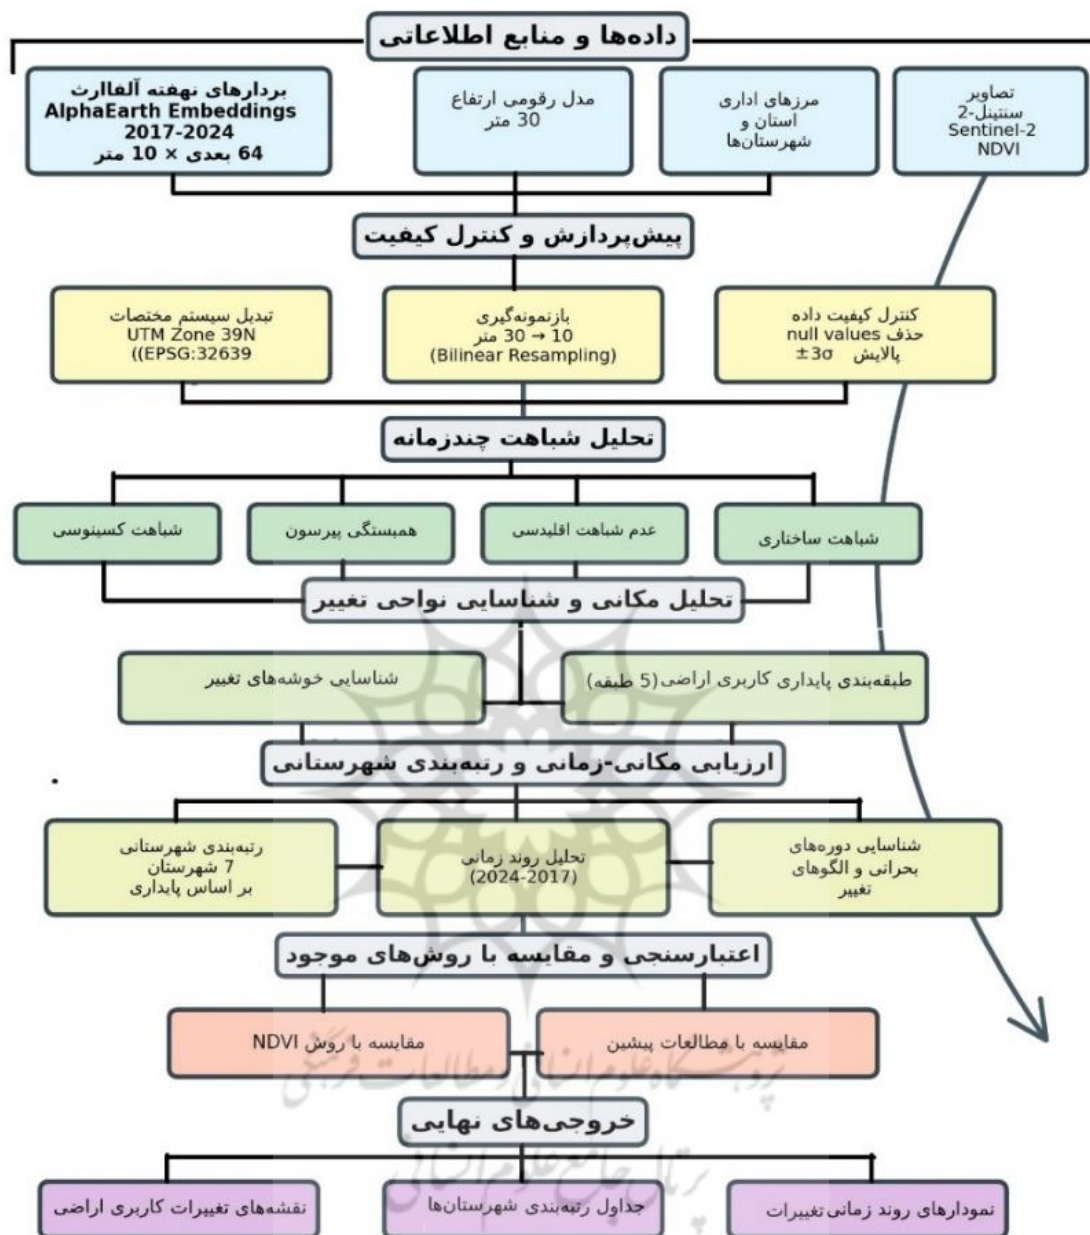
داده‌ها و منابع اطلاعاتی

تصاویر سنتینل-2 Sentinel-2 NDVI

مرزهای اداری استان و شهرستان‌ها

مدل رقومی ارتفاع 30 متر

بردارهای نهفته آلفاارث AlphaEarth Embeddings 2017-2024 64 بعدی × 10 متر

پیش‌پردازش و کنترل کیفیت

کنترل کیفیت داده حذف null values پالایش $\pm3\sigma$

بازنمونه‌گیری 10 → 30 متر (Bilinear Resampling)

تبدیل سیستم مختصات UTM Zone 39N ((EPSG:32639

تحلیل شباهت چندزمانه

شباهت ساختاری

عدم شباهت اقلیدسی

همبستگی پیرسون

شباهت کسینوسی

تحلیل مکانی و شناسایی نواحی تغییر

طبقه‌بندی پایداری کاربری اراضی(5 طبقه)

شناسایی خوشه‌های تغییر

ارزیابی مکانی-زمانی و رتبه‌بندی شهرستانی

شناسایی دوره‌های بحرانی و الگوهای تغییر

تحلیل روند زمانی (2024-2017)

رتبه‌بندی شهرستانی 7 شهرستان بر اساس پایداری

اعتبارسنجی و مقایسه با روش‌های موجود

مقایسه با مطالعات پیشین

مقایسه با روش NDVI

خروجی‌های نهایی

نمودارهای روند زمانی تغییرات

جداول رتبه‌بندی شهرستان‌ها

نقشه‌های تغییرات کاربری اراضی

پژوهشگاه علوم انسانی و مطالعات فرهنگی
پرتال جامع علوم انسانی